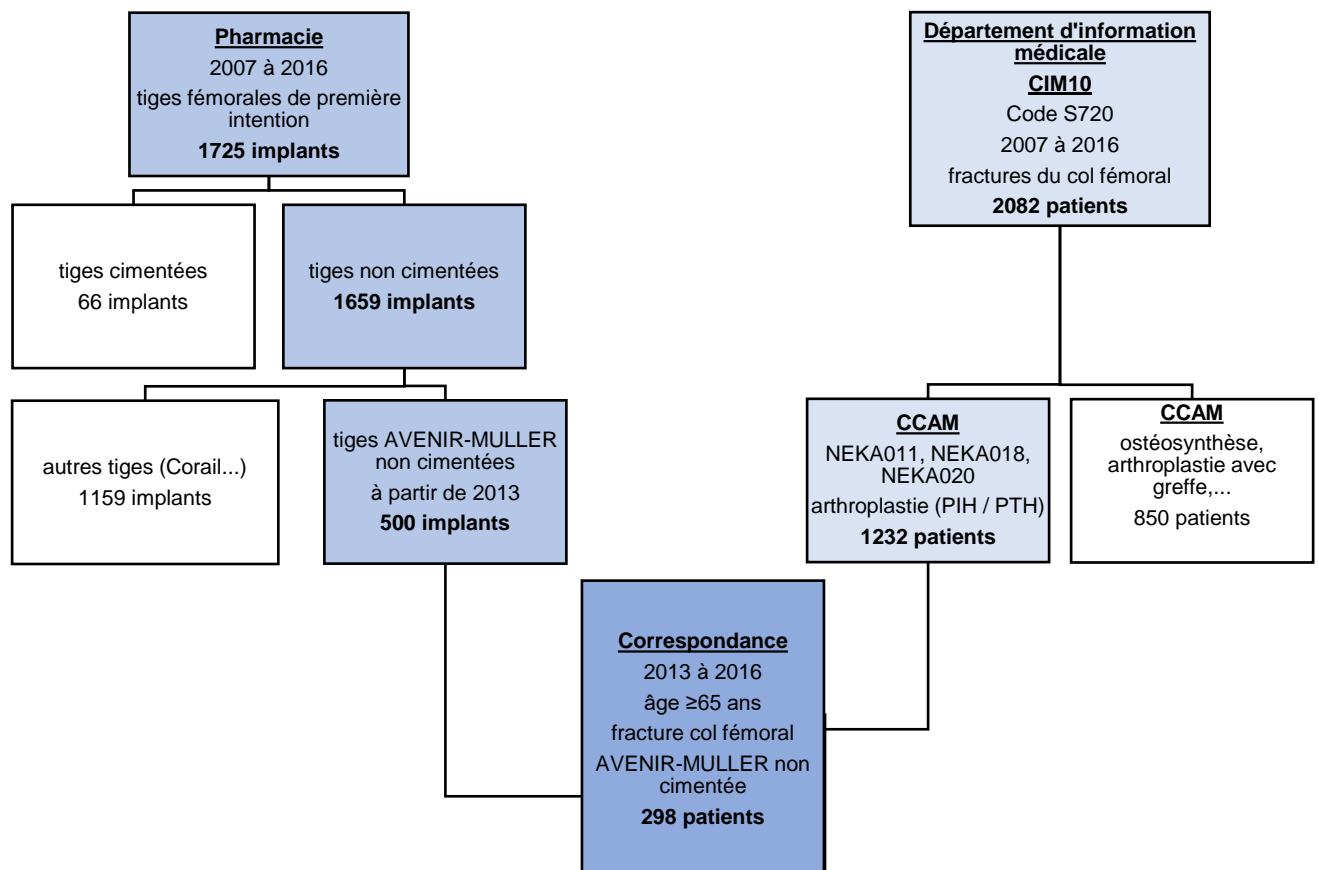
Pharmacie
2007 à 2016
tiges fémorales de première intention
1725 implants

tiges cimentées
66 implants

tiges non cimentées
1659 implants

autres tiges (Corail...)
1159 implants

tiges AVENIR-MULLER non cimentées
à partir de 2013
500 implants

Département d'information médicale
CIM10
Code S720
2007 à 2016
fractures du col fémoral
2082 patients

CCAM
NEKA011, NEKA018, NEKA020
arthroplastie (PIH / PTH)
1232 patients

CCAM
ostéosynthèse, arthroplastie avec greffe,...
850 patients

Correspondance
2013 à 2016
âge ≥65 ans
fracture col fémoral
AVENIR-MULLER non cimentée
298 patients